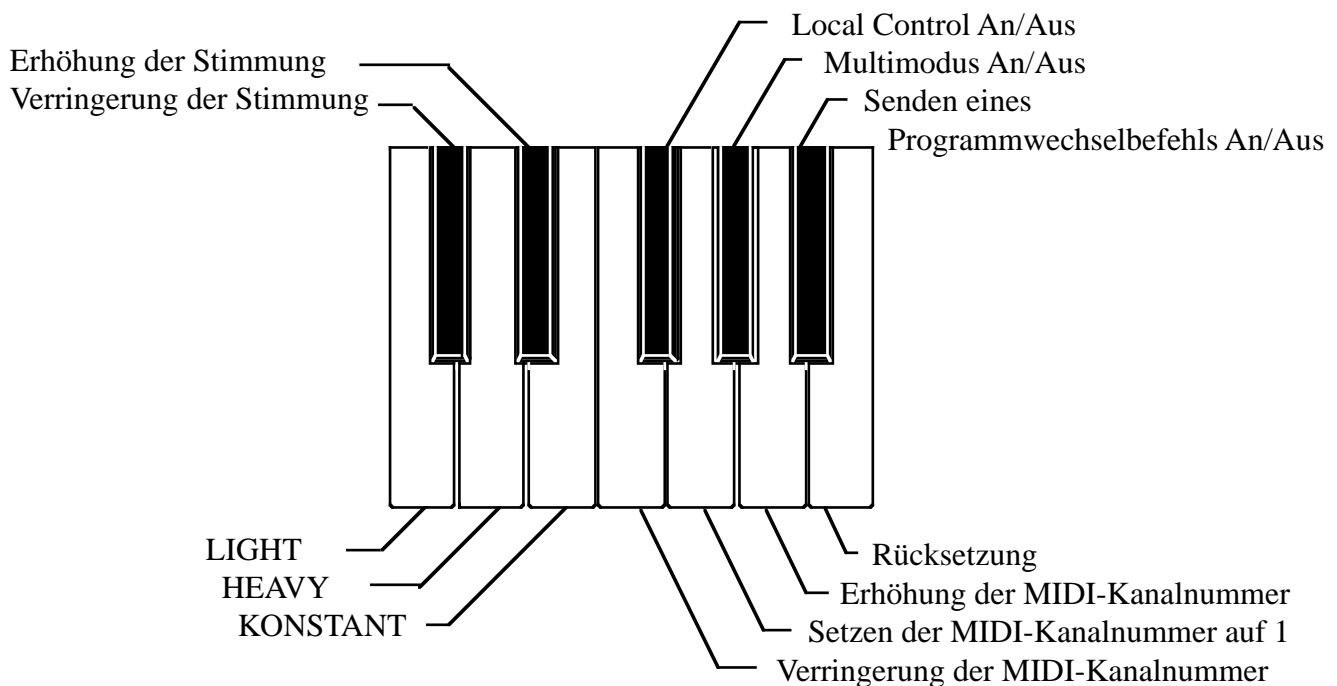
Erhöhung der Stimmung
Verringerung der Stimmung
Local Control An/Aus
Multimodus An/Aus
Senden eines Programmwechselbefehls An/Aus

LIGHT
HEAVY
KONSTANT
Rücksetzung
Erhöhung der MIDI-Kanalnummer
Setzen der MIDI-Kanalnummer auf 1
Verringerung der MIDI-Kanalnummer